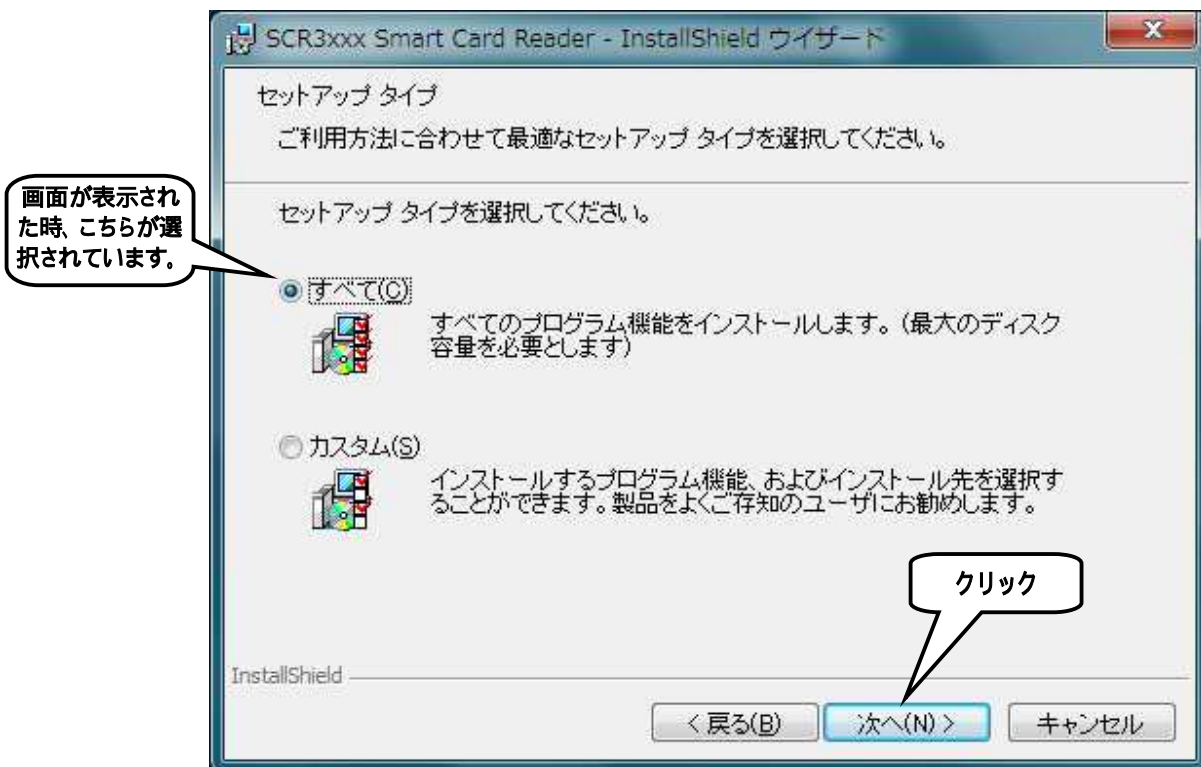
SCR3xxx Smart Card Reader - InstallShield ウイザード

セットアップ タイプ

ご利用方法に合わせて最適なセットアップ タイプを選択してください。

画面が表示された時、こちらが選択されています。

セットアップ タイプを選択してください。

すべて(C)

すべてのプログラム機能をインストールします。(最大のディスク容量を必要とします)

カスタム(S)

インストールするプログラム機能、およびインストール先を選択することができます。製品をよくご存知のユーザにお勧めします。

クリック

InstallShield

< 戻る(B)

次へ(N) >

キャンセル